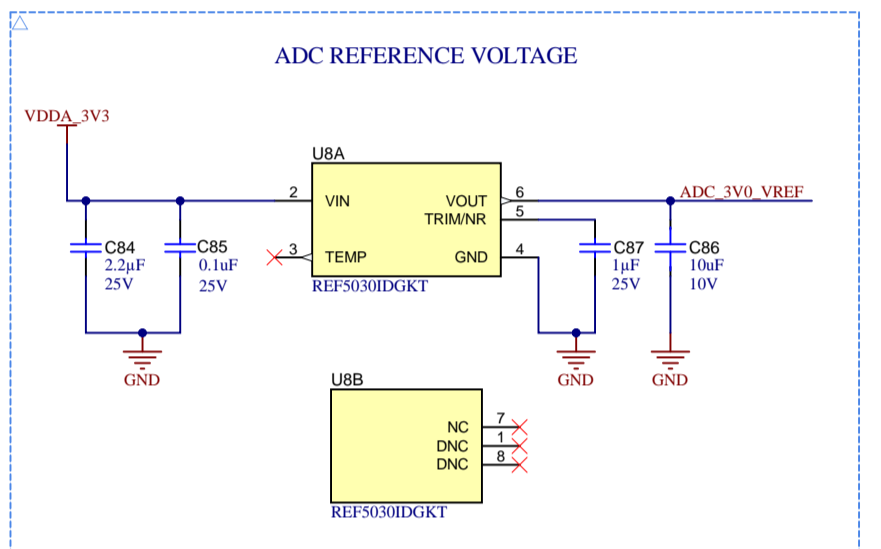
ADC REFERENCE VOLTAGE

VDDA_3V3

U8A

2 VIN
3 TEMP
VOUT 6
TRIM/NR 5
GND 4

REF5030IDGKT

ADC_3V0_VREF

C84
2.2µF
25V

C85
0.1uF
25V

C87
1µF
25V

C86
10uF
10V

GND

GND

GND

U8B

NC 7
DNC 1
DNC 8

REF5030IDGKT